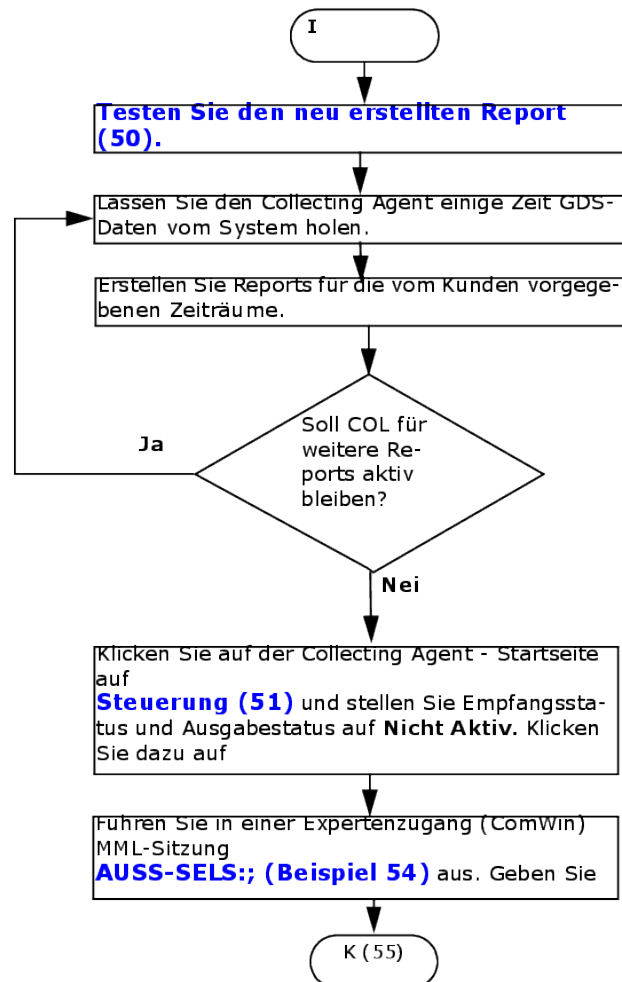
I

Testen Sie den neu erstellten Report (50).

Lassen Sie den Collecting Agent einige Zeit GDS-Daten vom System holen.

Erstellen Sie Reports für die vom Kunden vorgegebenen Zeiträume.

Soll COL für weitere Reports aktiv bleiben?

Ja

Nei

Klicken Sie auf der Collecting Agent - Startseite auf
Steuerung (51) und stellen Sie Empfangsstatus und Ausgabestatus auf Nicht Aktiv. Klicken Sie dazu auf

Führen Sie in einer Expertenzugang (ComWin) MML-Sitzung
AUSS-SELS:; (Beispiel 54) aus. Geben Sie

K (55)